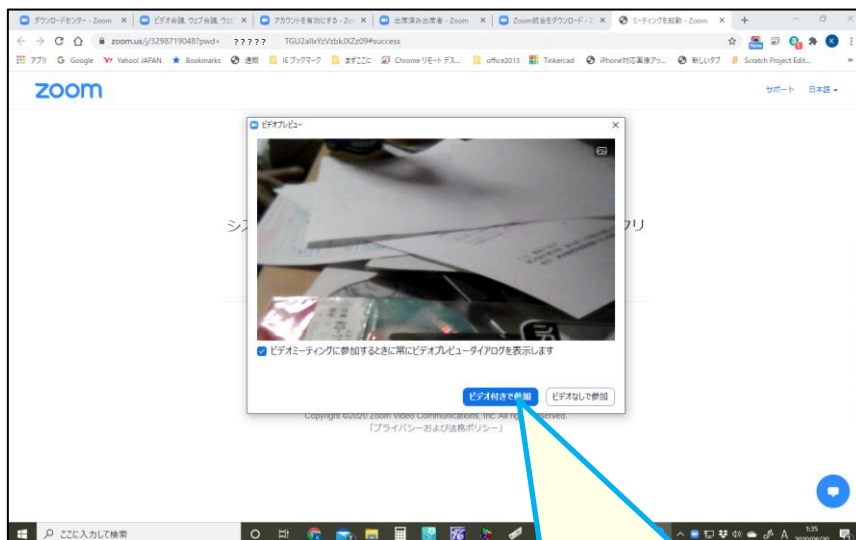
ダウンロードセンター - Zoom × | ビデオ会議、ウェブ会議、ウェ × | アカウントを有効にする - Zo × | 出席済み出席者 - Zoom × | Zoom総合をダウンロード - Z × | ミーティングを起動 - Zoom ×

zoom.us/j/3298719048?pwd= ????? TGU2allxYzVzbkJXZz09#success

アプリ Google Yahoo! JAPAN Bookmarks 連絡 IE ブックマーク まずここに Chrome リモート デス... office2013 Tinkercad iPhone対応画像アッ... 新しいタブ Scratch Project Edit...

zoom

サポート 日本語

ビデオプレビュー ×

シス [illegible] プリ

ビデオミーティングに参加するときに常にビデオプレビューダイアログを表示します

ビデオ付きで参加 ビデオなしで参加

Copyright ©2020 Zoom Video Communications, Inc. All rights reserved.
「プライバシーおよび法務ポリシー」

ここに入力して検索

1:35
2020/06/30